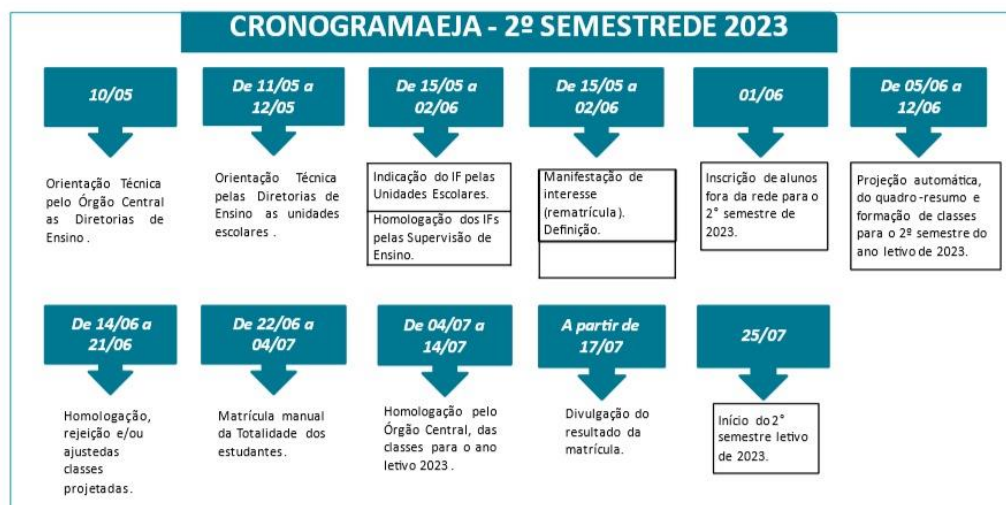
CRONOGRAMAEJA - 2º SEMESTREDE 2023

10/05

Orientação Técnica pelo Órgão Central as Diretorias de Ensino .

De 11/05 a 12/05

Orientação Técnica pelas Diretorias de Ensino as unidades escolares .

De 15/05 a 02/06

Indicação do IF pelas Unidades Escolares.

Homologação dos IFs pelas Supervisão de Ensino.

De 15/05 a 02/06

Manifestação de interesse (rematrícula). Definição.

01/06

Inscrição de alunos fora da rede para o 2° semestre de 2023.

De 05/06 a 12/06

Projeção automática, do quadro -resumo e formação de classes para o 2º semestre do ano letivo de 2023.

De 14/06 a 21/06

Homologação, rejeição e/ou ajustedas classes projetadas.

De 22/06 a 04/07

Matrícula manual da Totalidade dos estudantes.

De 04/07 a 14/07

Homologação pelo Órgão Central, das classes para o ano letivo 2023 .

A partir de 17/07

Divulgação do resultado da matrícula.

25/07

Início do 2° semestre letivo de 2023.